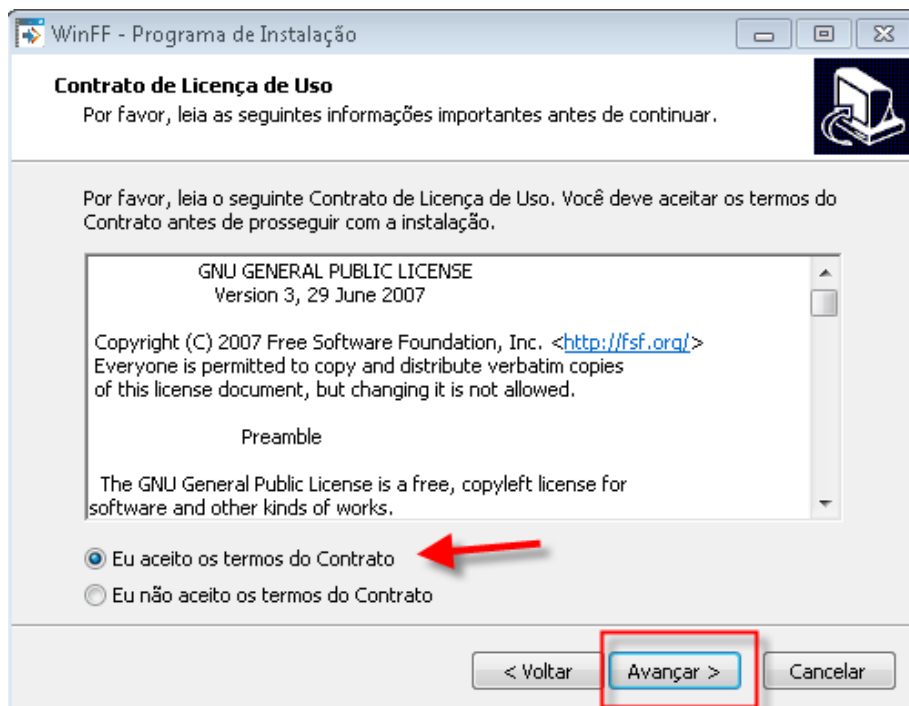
WinFF - Programa de Instalação

Contrato de Licença de Uso

Por favor, leia as seguintes informações importantes antes de continuar.

Por favor, leia o seguinte Contrato de Licença de Uso. Você deve aceitar os termos do Contrato antes de prosseguir com a instalação.

GNU GENERAL PUBLIC LICENSE
Version 3, 29 June 2007

Copyright (C) 2007 Free Software Foundation, Inc. <http://fsf.org/>
Everyone is permitted to copy and distribute verbatim copies of this license document, but changing it is not allowed.

Preamble

The GNU General Public License is a free, copyleft license for software and other kinds of works.

Eu aceito os termos do Contrato

Eu não aceito os termos do Contrato

< Voltar

Avançar >

Cancelar